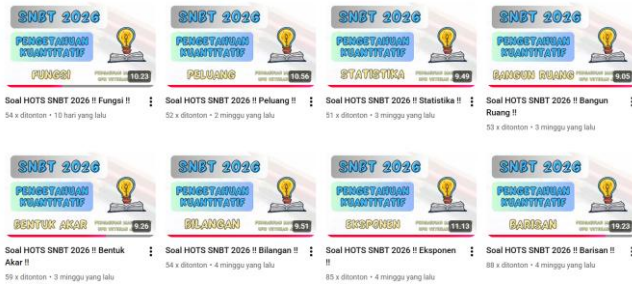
SNBT 2026
PENGETAHUAN KUANTITATIF
FUNGSI
PEMBAHASAN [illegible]
10.23
Soal HOTS SNBT 2026 !! Fungsi !!
54 x ditonton • 10 hari yang lalu

SNBT 2026
PENGETAHUAN KUANTITATIF
PELUANG
PEMBAHASAN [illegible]
10.56
Soal HOTS SNBT 2026 !! Peluang !!
52 x ditonton • 2 minggu yang lalu

SNBT 2026
PENGETAHUAN KUANTITATIF
STATISTIKA
PEMBAHASAN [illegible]
9.49
Soal HOTS SNBT 2026 !! Statistika !!
51 x ditonton • 3 minggu yang lalu

SNBT 2026
PENGETAHUAN KUANTITATIF
BANGUN RUANG
PEMBAHASAN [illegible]
9.05
Soal HOTS SNBT 2026 !! Bangun Ruang !!
53 x ditonton • 3 minggu yang lalu

SNBT 2026
PENGETAHUAN KUANTITATIF
BENTUK AKAR
PEMBAHASAN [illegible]
9.26
Soal HOTS SNBT 2026 !! Bentuk Akar !!
59 x ditonton • 3 minggu yang lalu

SNBT 2026
PENGETAHUAN KUANTITATIF
BILANGAN
PEMBAHASAN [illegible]
9.51
Soal HOTS SNBT 2026 !! Bilangan !!
54 x ditonton • 4 minggu yang lalu

SNBT 2026
PENGETAHUAN KUANTITATIF
EKSPONEN
PEMBAHASAN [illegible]
11.13
Soal HOTS SNBT 2026 !! Eksponen !!
85 x ditonton • 4 minggu yang lalu

SNBT 2026
PENGETAHUAN KUANTITATIF
BARISAN
PEMBAHASAN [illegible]
19.23
Soal HOTS SNBT 2026 !! Barisan !!
88 x ditonton • 4 minggu yang lalu